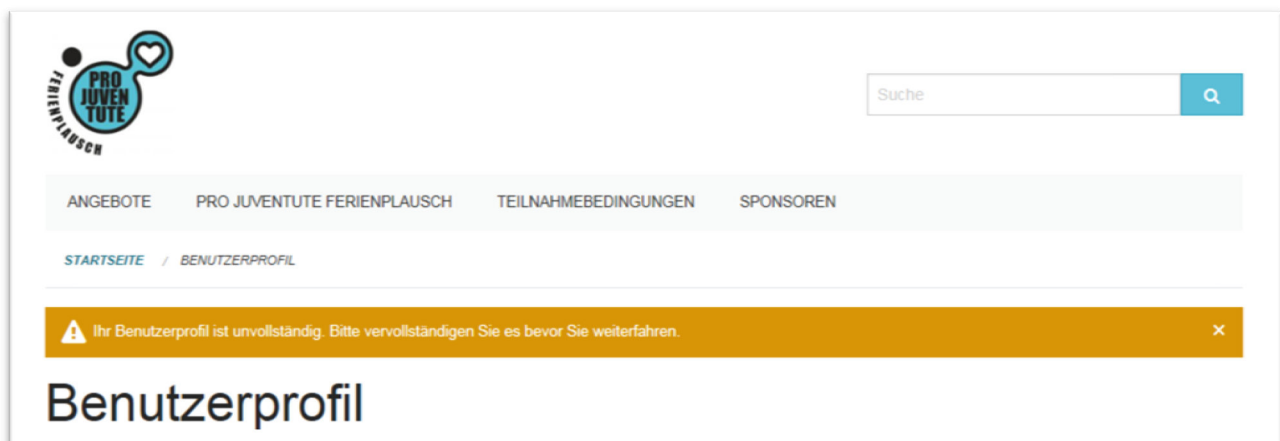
PRO JUVENTUTE
FERIENPLAUSCH

Suche

ANGEBOTE PRO JUVENTUTE FERIENPLAUSCH TEILNAHMEBEDINGUNGEN SPONSOREN

STARTSEITE / BENUTZERPROFIL

Ihr Benutzerprofil ist unvollständig. Bitte vervollständigen Sie es bevor Sie weiterfahren. ×

Benutzerprofil